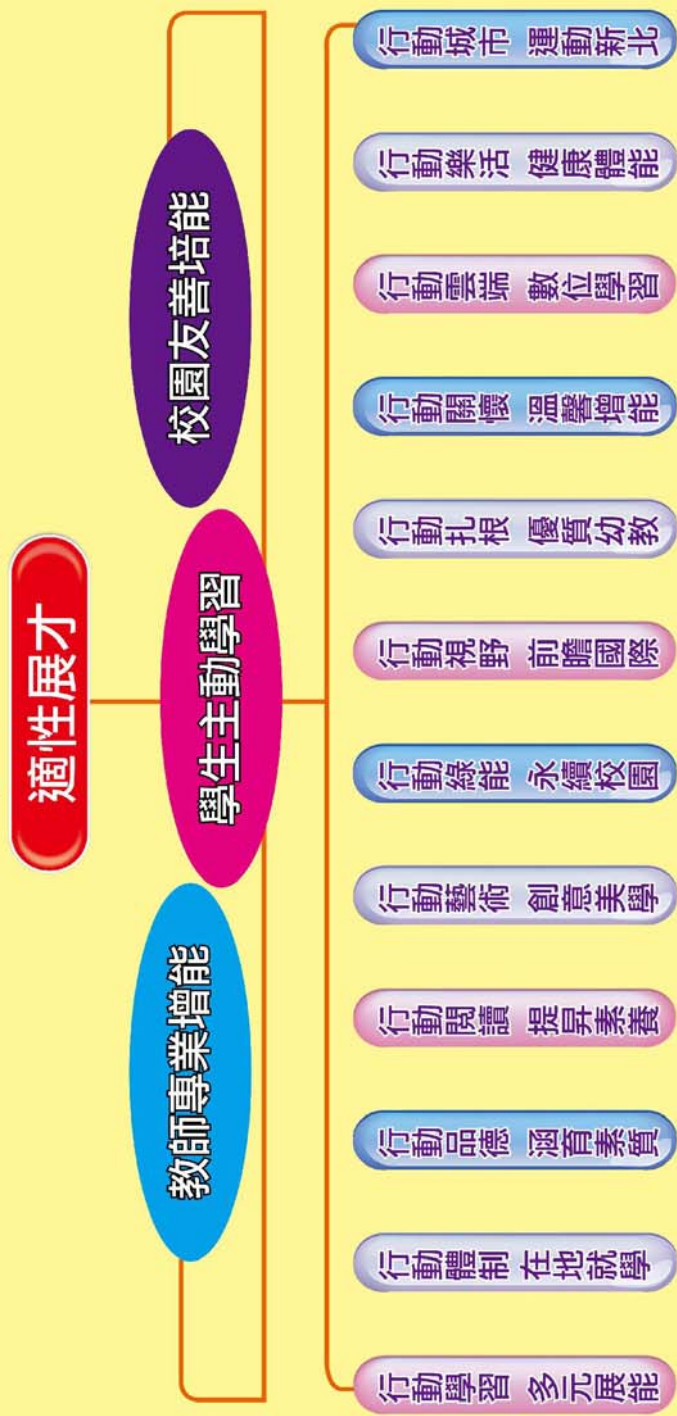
適性展才

教師專業增能

學生主動學習

校園友善培能

行動城市 運動新北

行動樂活 健康體能

行動雲端 數位學習

行動關懷 溫馨增能

行動扎根 優質幼教

行動視野 前瞻國際

行動綠能 永續校園

行動藝術 創意美學

行動閱讀 提昇素養

行動品德 涵育素質

行動體制 在地就學

行動學習 多元展能